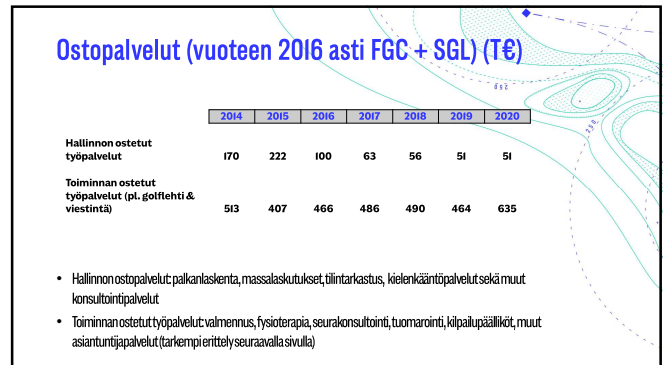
Ostopalvelut (vuoteen 2016 asti FGC + SGL) (T€)

| | 2014 | 2015 | 2016 | 2017 | 2018 | 2019 | 2020 |
|---|---|---|---|---|---|---|---|
| Hallinnon ostetut työpalvelut | 170 | 222 | 100 | 63 | 56 | 51 | 51 |
| Toiminnan ostetut työpalvelut (pl. golflehti & viestintä) | 513 | 407 | 466 | 486 | 490 | 464 | 635 |

• Hallinnon ostopalvelut: palkanlaskenta, massalaskutukset, tilintarkastus, kielenkääntöpalvelut sekä muut konsultointipalvelut

• Toiminnan ostetut työpalvelut: valmennus, fysioterapia, seurakonsultointi, tuomarointi, kilpailupäälliköt, muut asiantuntijapalvelut (tarkempi erittely seuraavalla sivulla)